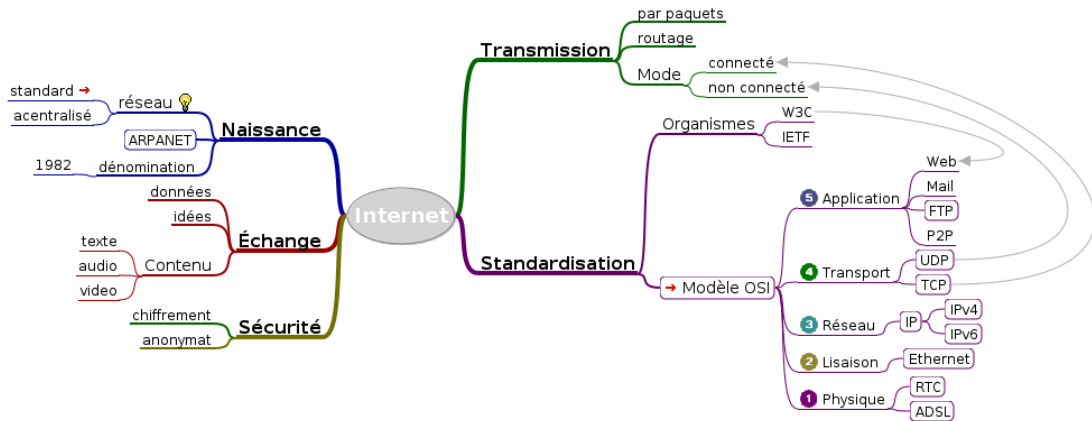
Internet

Transmission
par paquets
routage
Mode
connecté
non connecté

Standardisation
Organismes
W3C
IETF
Modèle OSI
5 Application
Web
Mail
FTP
P2P
4 Transport
UDP
TCP
3 Réseau
IP
IPv4
IPv6
2 Lisaison
Ethernet
1 Physique
RTC
ADSL

Naissance
réseau
standard
acentralisé
ARPANET
1982
dénomination

Échange
données
idées
Contenu
texte
audio
video

Sécurité
chiffrement
anonymat